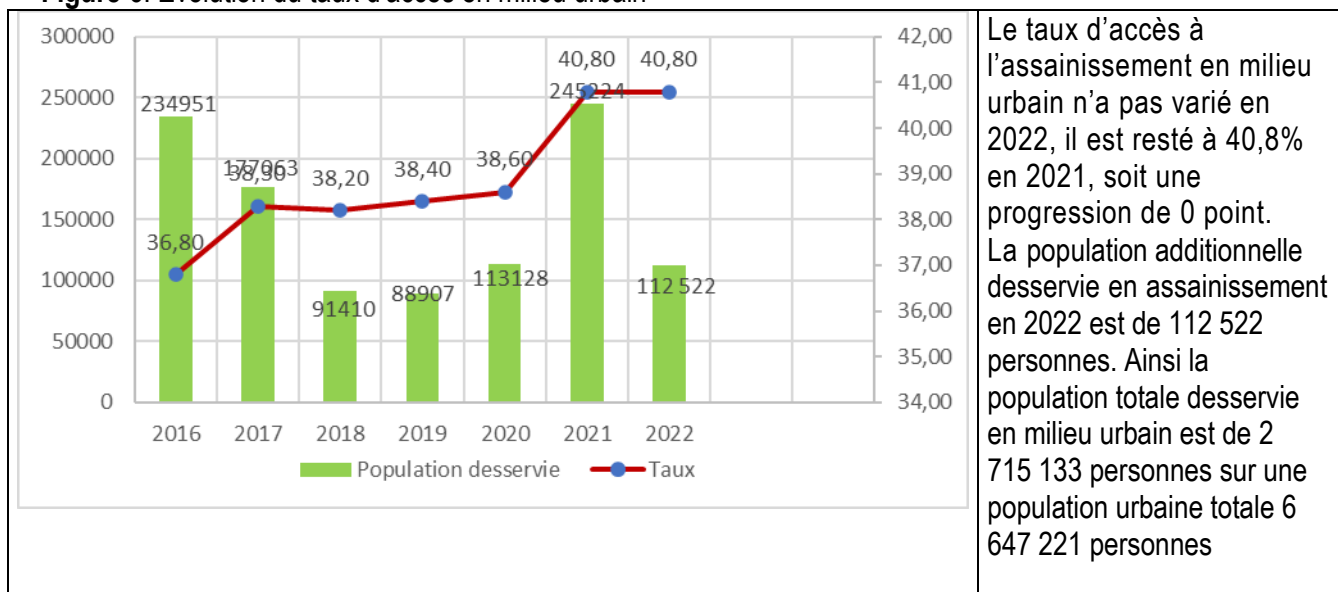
Figure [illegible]: Evolution du taux d'accès en milieu urbain

300000
250000
200000
150000
100000
50000
0

42,00
41,00
40,00
39,00
38,00
37,00
36,00
35,00
34,00

234951
177063
91410
88907
113128
245224
112 522

36,80
38,30
38,20
38,40
38,60
40,80
40,80

2016 2017 2018 2019 2020 2021 2022

Population desservie
Taux

Le taux d'accès à l'assainissement en milieu urbain n'a pas varié en 2022, il est resté à 40,8% en 2021, soit une progression de 0 point. La population additionnelle desservie en assainissement en 2022 est de 112 522 personnes. Ainsi la population totale desservie en milieu urbain est de 2 715 133 personnes sur une population urbaine totale 6 647 221 personnes